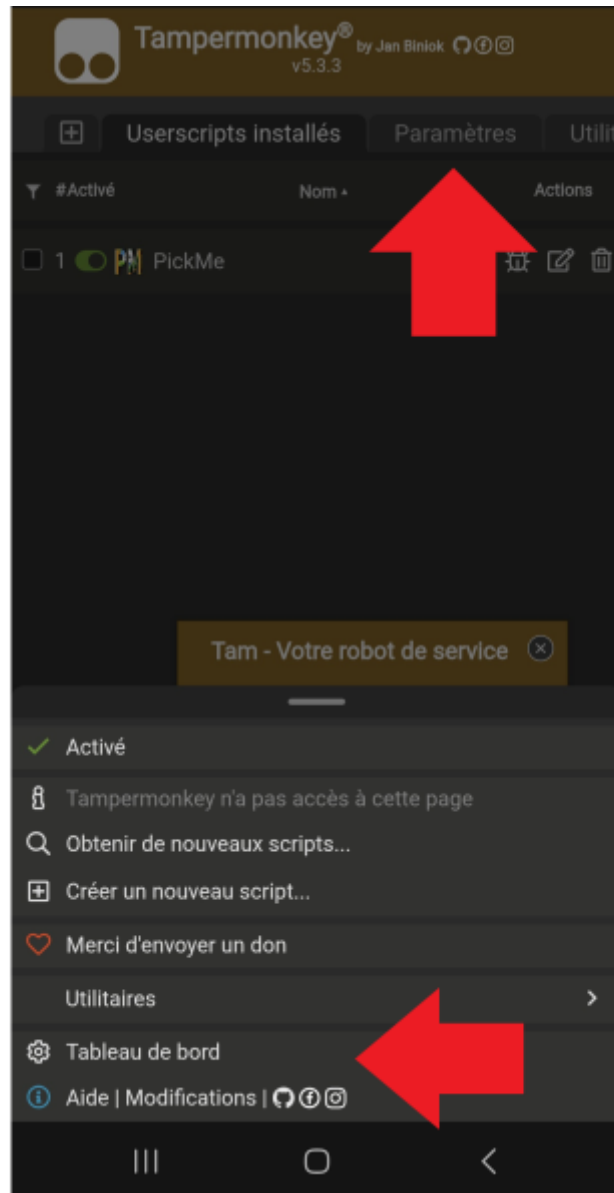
Tampermonkey® by Jan Biniok
v5.3.3

Userscripts installés | Paramètres | Utili

#Activé | Nom | Actions

1 PickMe

Tam - Votre robot de service

Activé

Tampermonkey n'a pas accès à cette page

Obtenir de nouveaux scripts...

Créer un nouveau script...

Merci d'envoyer un don

Utilitaires

Tableau de bord

Aide | Modifications |